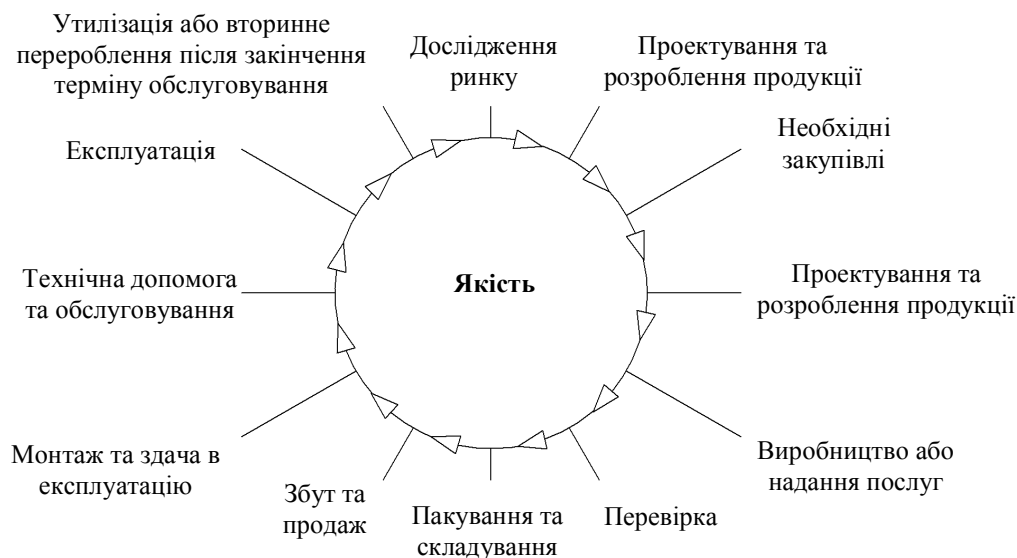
Утилізація або вторинне перероблення після закінчення терміну обслуговування

Дослідження ринку

Проектування та розроблення продукції

Необхідні закупівлі

Експлуатація

Якість

Технічна допомога та обслуговування

Проектування та розроблення продукції

Монтаж та здача в експлуатацію

Виробництво або надання послуг

Збут та продаж

Пакування та складування

Перевірка